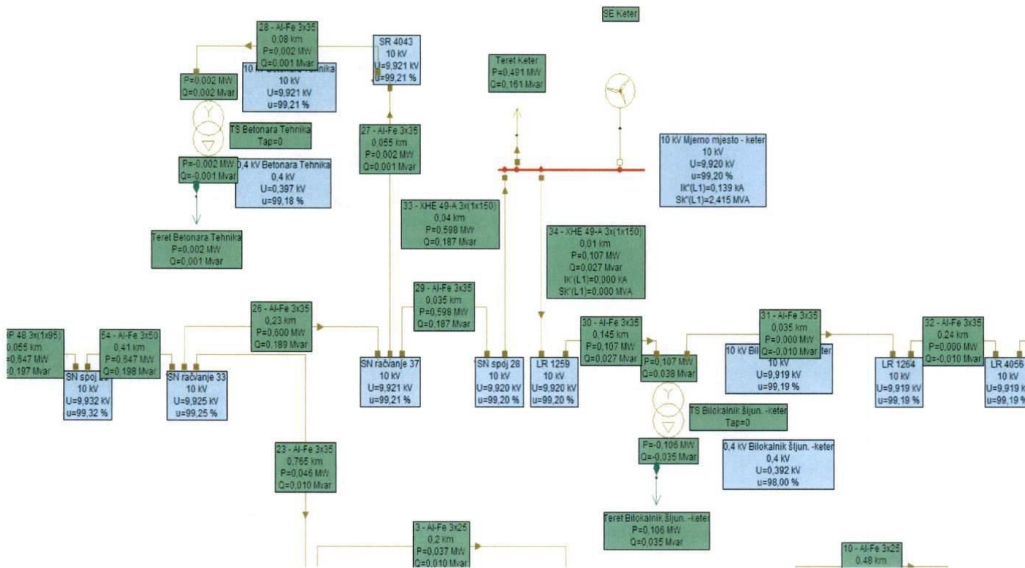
SE Keter

28 - Al-Fe 3x35
0,08 km
P=0,002 MW
Q=0,001 Mvar

SR 4043
10 kV
U=9,921 kV
u=99,21 %

P=0,002 MW
Q=0,002 Mvar

10 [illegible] Tehnika
10 kV
U=9,921 kV
u=99,21 %

Teret Keter
P=0,491 MW
Q=0,161 Mvar

TS Betonara Tehnika
Tap=0

27 - Al-Fe 3x35
0,055 km
P=0,002 MW
Q=0,001 Mvar

10 kV Mjerno mjesto - keter
10 kV
U=9,920 kV
u=99,20 %
Ik"(L1)=0,139 kA
Sk"(L1)=2,415 MVA

P=-0,002 MW
Q=-0,001 Mvar

0,4 kV Betonara Tehnika
0,4 kV
U=0,397 kV
u=99,18 %

Teret Betonara Tehnika
P=0,002 MW
Q=0,001 Mvar

33 - XHE 49-A 3x(1x150)
0,04 km
P=0,598 MW
Q=0,187 Mvar

34 - XHE 49-A 3x(1x150)
0,01 km
P=0,107 MW
Q=0,027 Mvar
Ik"(L1)=0,000 kA
Sk"(L1)=0,000 MVA

P 48 3x(1x95)
0,055 km
0,647 MW
-0,197 Mvar

54 - Al-Fe 3x50
0,41 km
P=0,647 MW
Q=0,198 Mvar

26 - Al-Fe 3x35
0,23 km
P=0,600 MW
Q=0,189 Mvar

29 - Al-Fe 3x35
0,035 km
P=0,599 MW
Q=0,187 Mvar

30 - Al-Fe 3x35
0,145 km
P=0,107 MW
Q=0,027 Mvar

31 - Al-Fe 3x35
0,035 km
P=0,000 MW
Q=-0,010 Mvar

32 - Al-Fe 3x35
0,24 km
P=0,000 MW
Q=-0,010 Mvar

SN spoj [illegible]
10 kV
U=9,932 kV
u=99,32 %

SN računanje 33
10 kV
U=9,925 kV
u=99,25 %

SN računanje 37
10 kV
U=9,921 kV
u=99,21 %

SN spoj 28
10 kV
U=9,920 kV
u=99,20 %

LR 1259
10 kV
U=9,920 kV
u=99,20 %

P=0,107 MW
Q=0,038 Mvar

10 kV Bil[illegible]ter
10 kV
U=9,919 kV
u=99,19 %

LR 1264
10 kV
U=9,919 kV
u=99,19 %

LR 4056
10 kV
U=9,919 kV
u=99,19 %

TS Bilokalnik šljun. -keter
Tap=0

P=-0,106 MW
Q=-0,035 Mvar

0,4 kV Bilokalnik šljun. -keter
0,4 kV
U=0,392 kV
u=98,00 %

23 - Al-Fe 3x35
0,765 km
P=0,046 MW
Q=0,010 Mvar

Teret Bilokalnik Šljun. -Keter
P=0,106 MW
Q=0,035 Mvar

3 - Al-Fe 3x25
0,2 km
P=0,037 MW
Q=0,010 Mvar

10 - Al-Fe 3x25
0,48 km